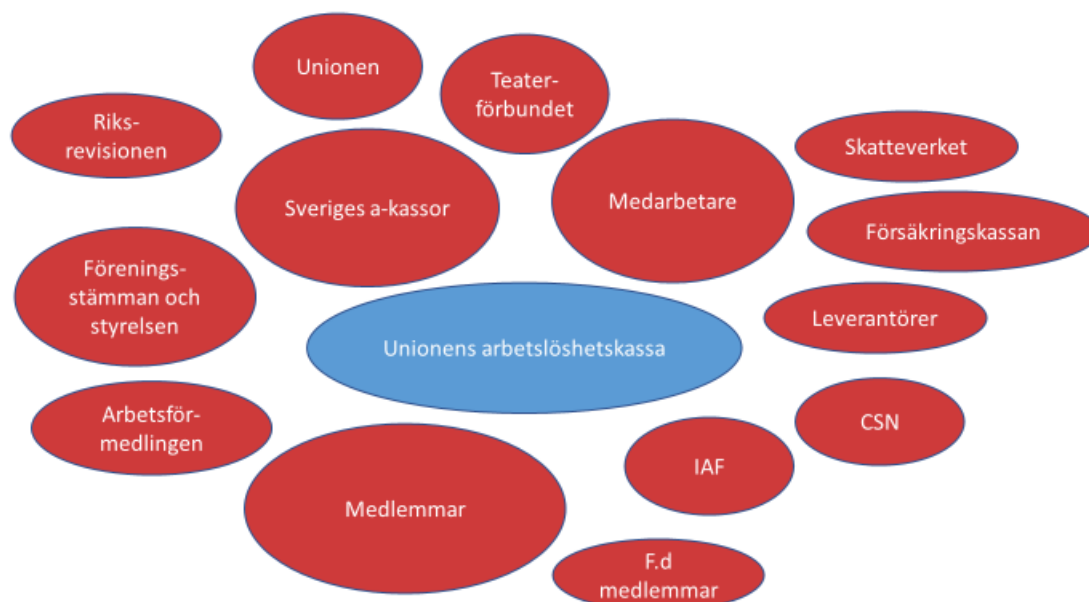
Unionen

Teaterförbundet

Riksrevisionen

Skatteverket

Sveriges a-kassor

Medarbetare

Försäkringskassan

Föreningsstämman och styrelsen

Leverantörer

Unionens arbetslöshetskassa

Arbetsförmedlingen

CSN

IAF

Medlemmar

F.d medlemmar